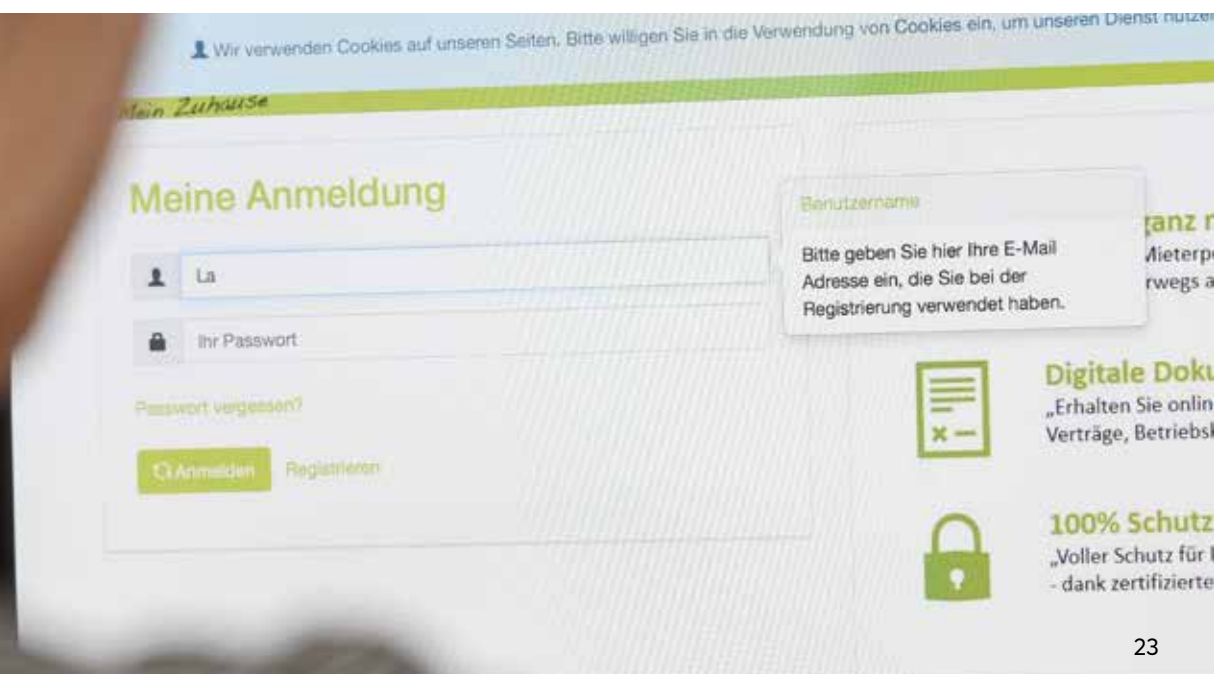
Wir verwenden Cookies auf unseren Seiten. Bitte willigen Sie in die Verwendung von Cookies ein, um unseren Dienst nutzen

Mein Zuhause

Meine Anmeldung

La

Ihr Passwort

Passwort vergessen?

Anmelden Registrieren

Benutzername

Bitte geben Sie hier Ihre E-Mail Adresse ein, die Sie bei der Registrierung verwendet haben.

ganz r
Mieterp
rwegs a

Digitale Doku
„Erhalten Sie onlin
Verträge, Betriebsk

100% Schutz
„Voller Schutz für
- dank zertifizierte

23